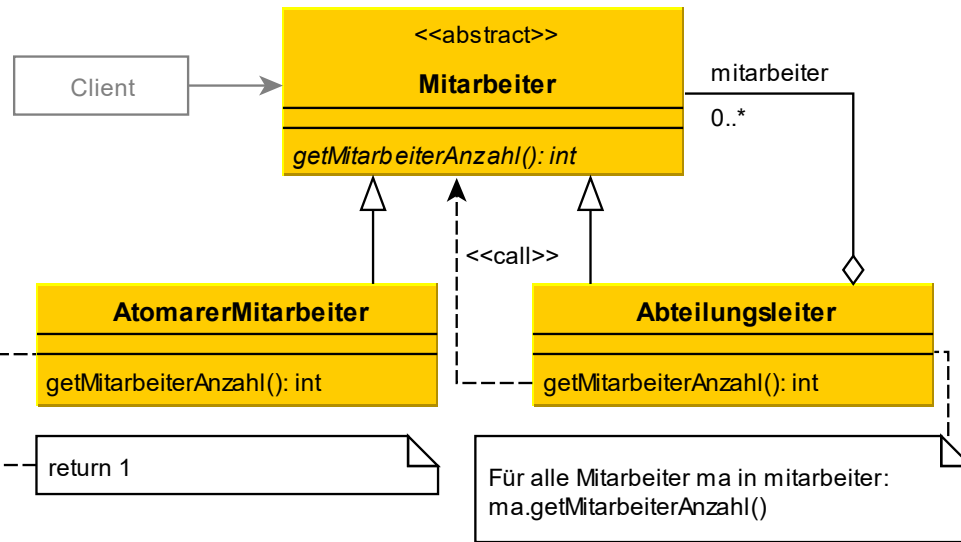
Client

<<abstract>>

Mitarbeiter

getMitarbeiterAnzahl(): int

mitarbeiter

0..*

<<call>>

AtomarerMitarbeiter

getMitarbeiterAnzahl(): int

Abteilungsleiter

getMitarbeiterAnzahl(): int

return 1

Für alle Mitarbeiter ma in mitarbeiter: ma.getMitarbeiterAnzahl()